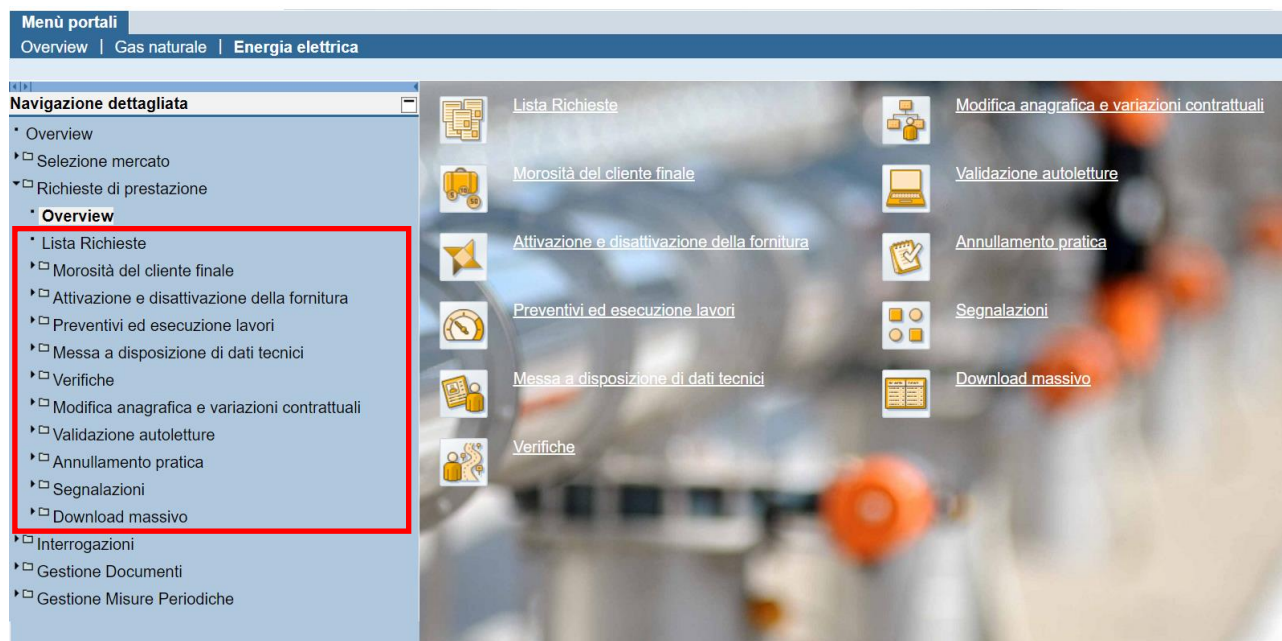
Menù portali
Overview | Gas naturale | Energia elettrica

Navigazione dettagliata
Overview
Selezione mercato
Richieste di prestazione
Overview
Lista Richieste
Morosità del cliente finale
Attivazione e disattivazione della fornitura
Preventivi ed esecuzione lavori
Messa a disposizione di dati tecnici
Verifiche
Modifica anagrafica e variazioni contrattuali
Validazione autoletture
Annullamento pratica
Segnalazioni
Download massivo
Interrogazioni
Gestione Documenti
Gestione Misure Periodiche

Lista Richieste
Morosità del cliente finale
Attivazione e disattivazione della fornitura
Preventivi ed esecuzione lavori
Messa a disposizione di dati tecnici
Verifiche

Modifica anagrafica e variazioni contrattuali
Validazione autoletture
Annullamento pratica
Segnalazioni
Download massivo